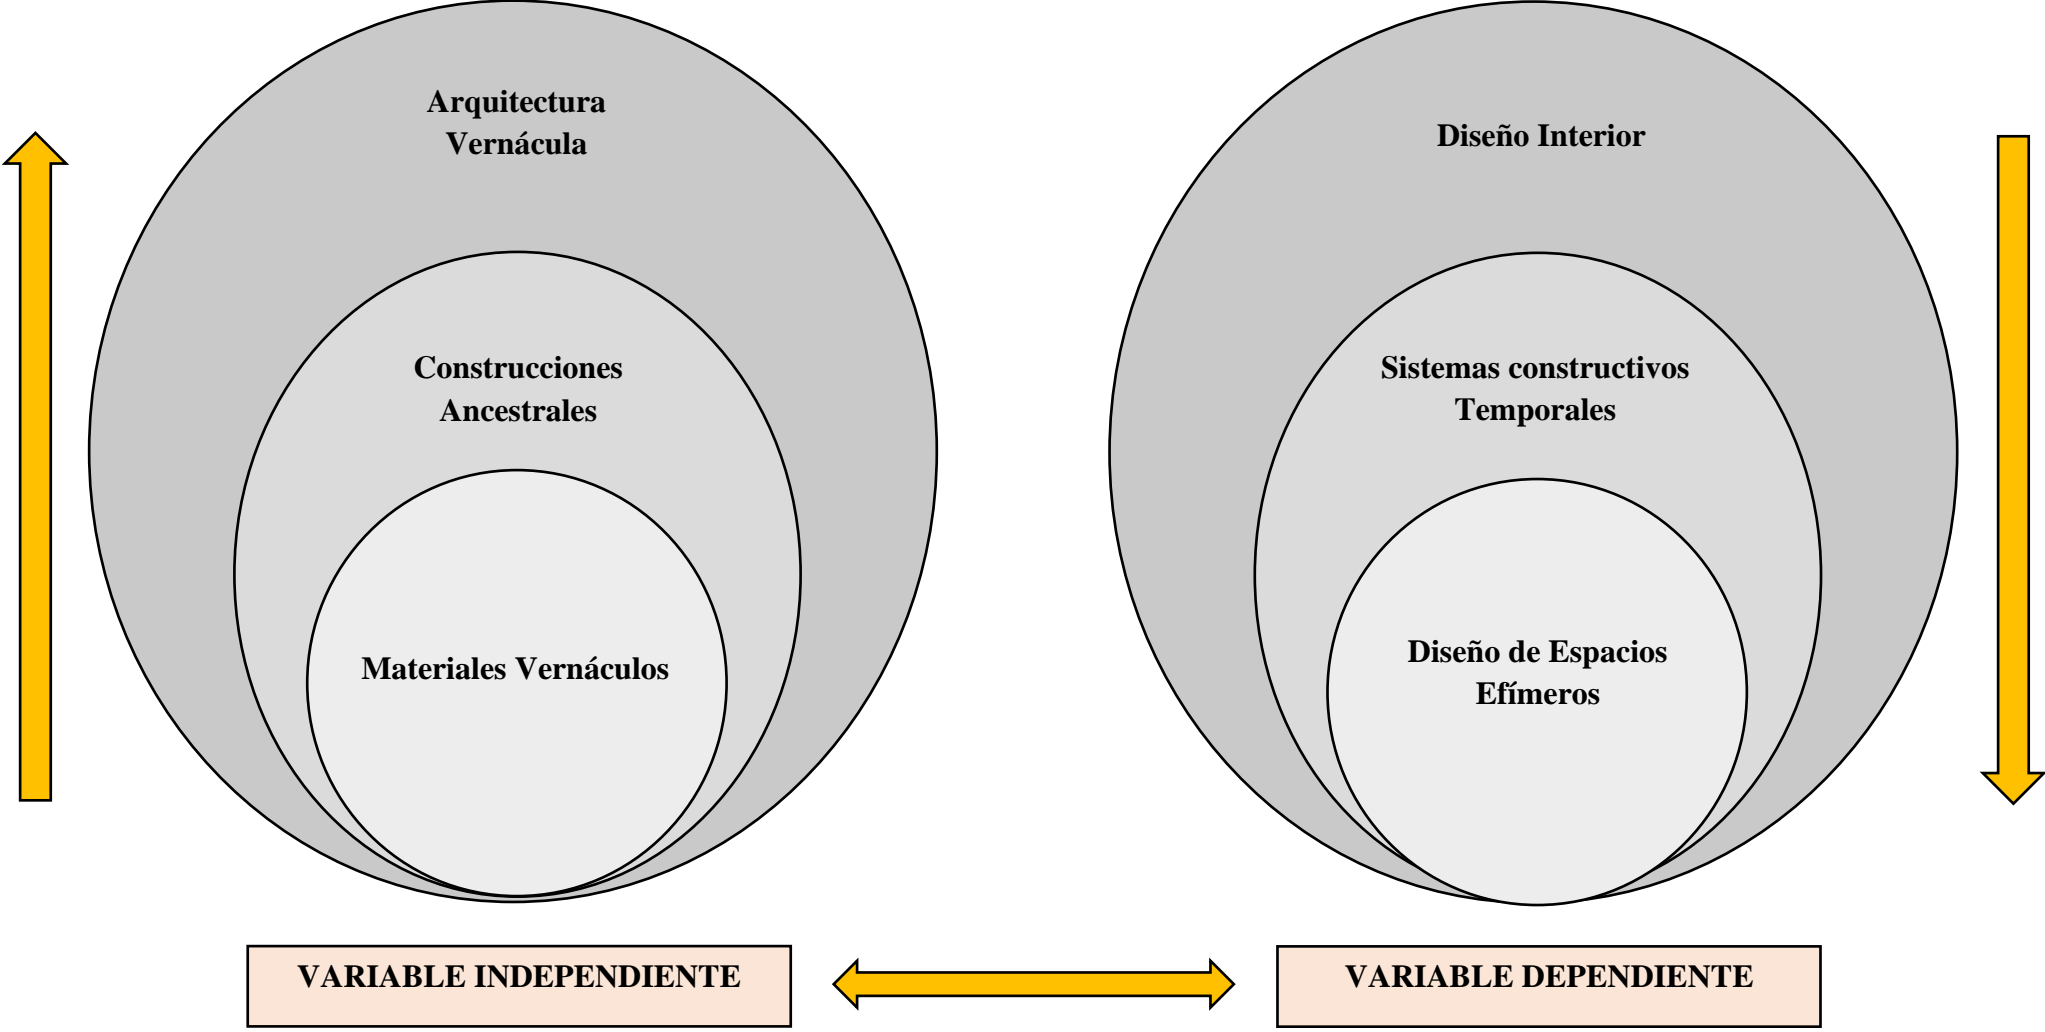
Arquitectura Vernácula

Construcciones Ancestrales

Materiales Vernáculos

Diseño Interior

Sistemas constructivos Temporales

Diseño de Espacios Efímeros

VARIABLE INDEPENDIENTE

VARIABLE DEPENDIENTE